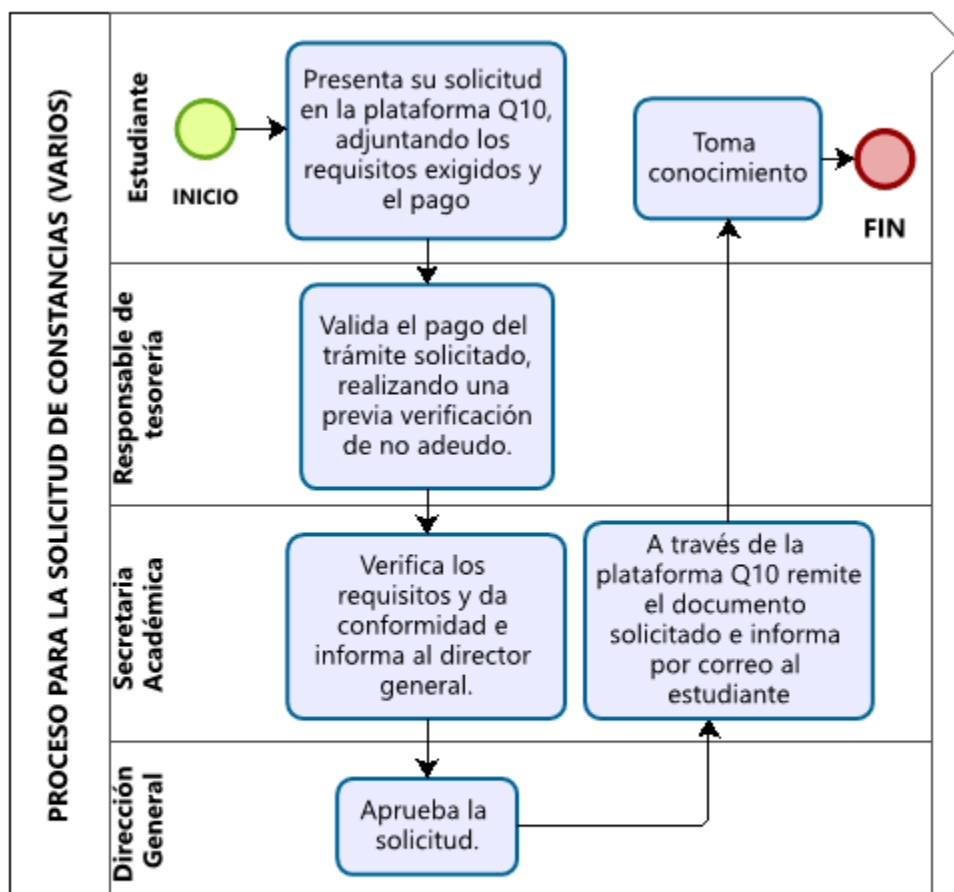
PROCESO PARA LA SOLICITUD DE CONSTANCIAS (VARIOS)

Estudiante

INICIO

Presenta su solicitud en la plataforma Q10, adjuntando los requisitos exigidos y el pago

Toma conocimiento

FIN

Responsable de tesorería

Valida el pago del trámite solicitado, realizando una previa verificación de no adeudo.

Secretaria Académica

Verifica los requisitos y da conformidad e informa al director general.

A través de la plataforma Q10 remite el documento solicitado e informa por correo al estudiante

Dirección General

Aprueba la solicitud.